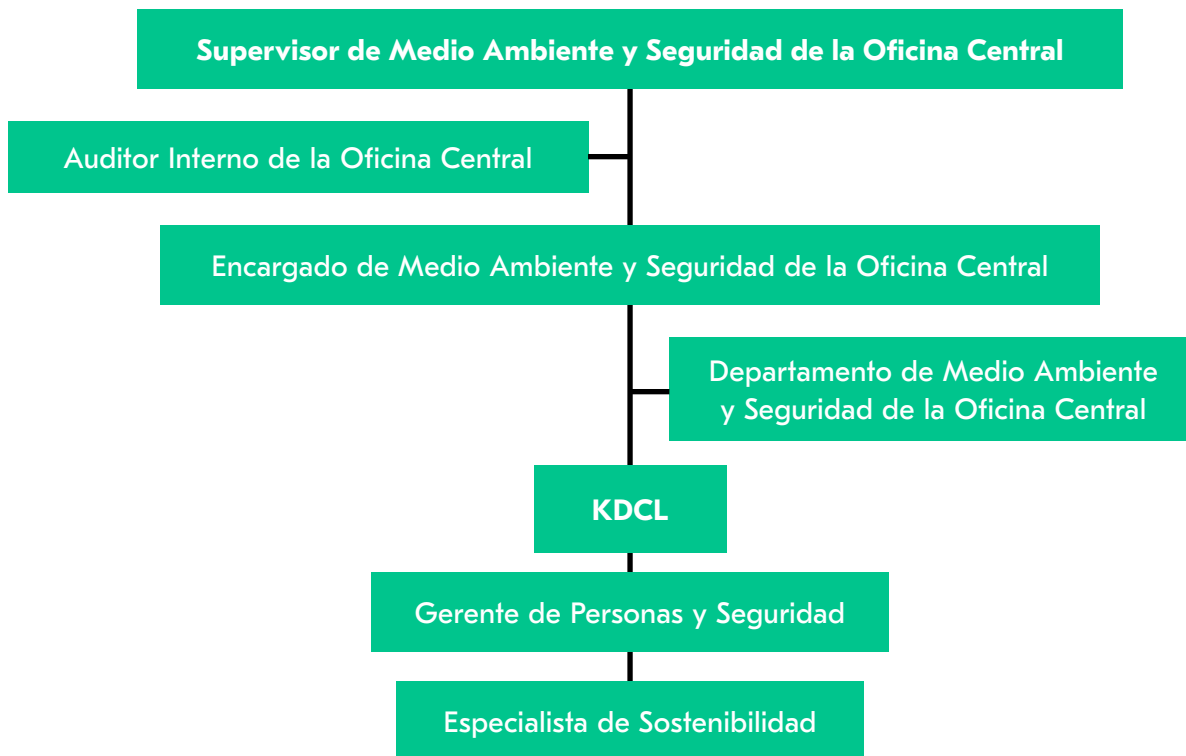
Supervisor de Medio Ambiente y Seguridad de la Oficina Central

Auditor Interno de la Oficina Central

Encargado de Medio Ambiente y Seguridad de la Oficina Central

Departamento de Medio Ambiente y Seguridad de la Oficina Central

KDCL

Gerente de Personas y Seguridad

Especialista de Sostenibilidad